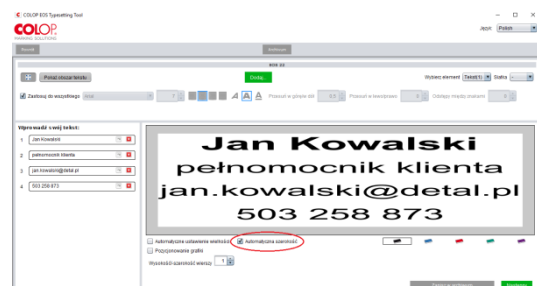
COLOP EOS Typesetting Tool

COLOP
MARKING SOLUTIONS

Język: Polski

Rozmiar

Kontrast

Dodaj

Wybierz element: Tekst1 | Stała

Zastosuj do wszystkiego

Wprowadź swój tekst:

1 Jan Kowalski

2 pełnomocnik klienta

3 jan.kowalski@detal.pl

4 503 258 873

Jan Kowalski
pełnomocnik klienta
jan.kowalski@detal.pl
503 258 873

Automatyczne ustawienie wielkości

Automatyczna szerokość

Pozycjonowanie grafiki

Wysokość/szerokość wiersza: 1